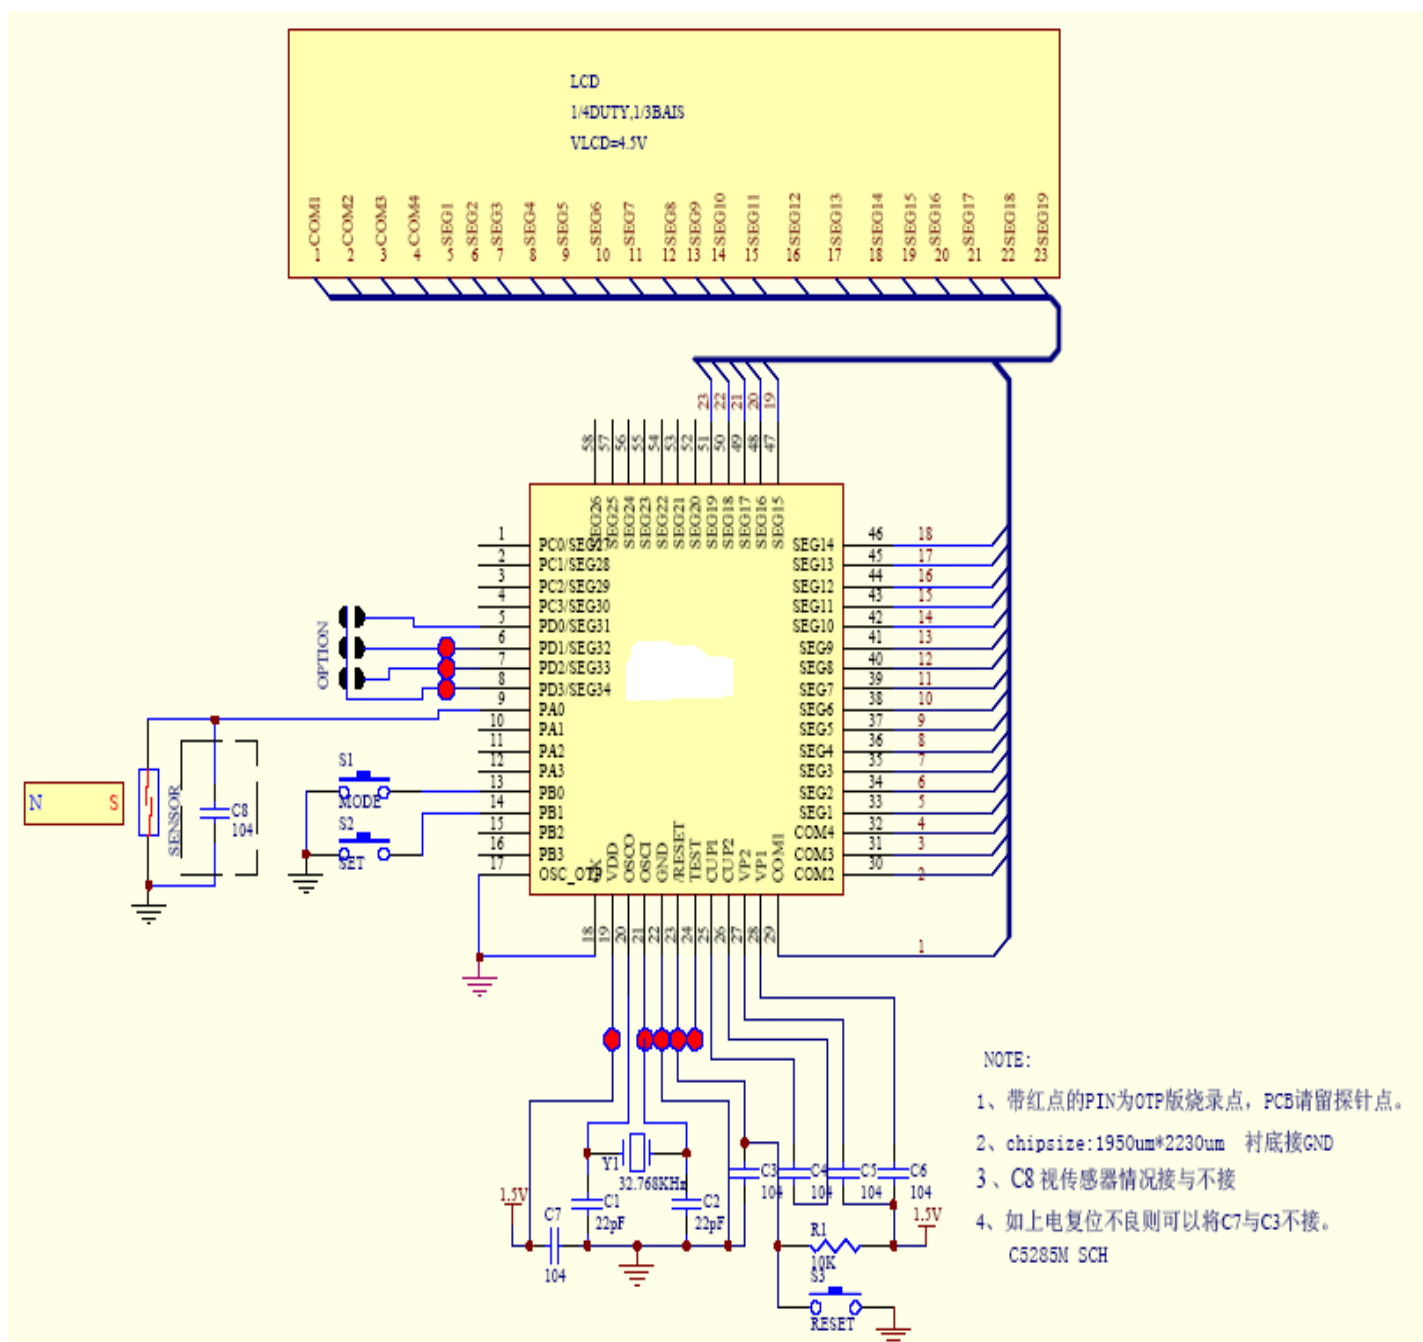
LCD
1/4DUTY,1/3BAIS
VLCD=4.5V

COM1 1
COM2 2
COM3 3
COM4 4
SEG1 5
SEG2 6
SEG3 7
SEG4 8
SEG5 9
SEG6 10
SEG7 11
SEG8 12
SEG9 13
SEG10 14
SEG11 15
SEG12 16
SEG13 17
SEG14 18
SEG15 19
SEG16 20
SEG17 21
SEG18 22
SEG19 23

23 22 21 20 19
58 57 56 55 54 53 52 51 50 49 48 47
SEG26 SEG25 SEG24 SEG23 SEG22 SEG21 SEG20 SEG19 SEG18 SEG17 SEG16 SEG15

1 PC0/SEG27
2 PC1/SEG28
3 PC2/SEG29
4 PC3/SEG30
5 PD0/SEG31
6 PD1/SEG32
7 PD2/SEG33
8 PD3/SEG34
9 PA0
10 PA1
11 PA2
12 PA3
13 PB0
14 PB1
15 PB2
16 PB3
17 OSC_OTP

SEG14 46 18
SEG13 45 17
SEG12 44 16
SEG11 43 15
SEG10 42 14
SEG9 41 13
SEG8 40 12
SEG7 39 11
SEG6 38 10
SEG5 37 9
SEG4 36 8
SEG3 35 7
SEG2 34 6
SEG1 33 5
COM4 32 4
COM3 31 3
COM2 30 2

OPTION

N S
SENSOR
C8 104
S1 MODE
S2 SET

VDD OSCO OSCI GND /RESET TEST CUP1 CUP2 VP2 VP1 COM1
18 19 20 21 22 23 24 25 26 27 28 29
1

Y1 32.768KHz
1.5V
C7 104
C1 22pF
C2 22pF
C3 104
C4 104
C5 104
C6 104
1.5V
R1 10K
S3 RESET

NOTE:
1、带红点的PIN为OTP版烧录点，PCB请留探针点。
2、chipsize:1950um*2230um 衬底接GND
3、C8 视传感器情况接与不接
4、如上电复位不良则可以将C7与C3不接。
C5285M SCH